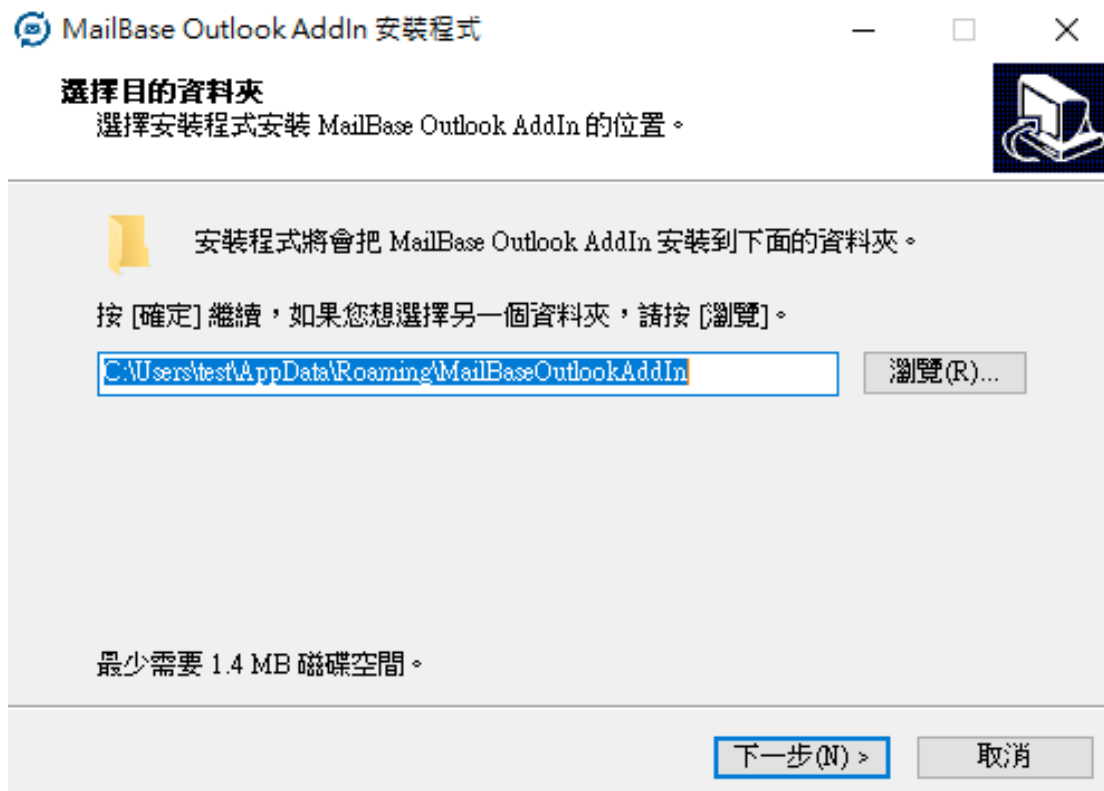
MailBase Outlook AddIn 安裝程式

選擇目的資料夾
選擇安裝程式安裝 MailBase Outlook AddIn 的位置。

安裝程式將會把 MailBase Outlook AddIn 安裝到下面的資料夾。

按 [確定] 繼續，如果您想選擇另一個資料夾，請按 [瀏覽]。

C:\Users\test\AppData\Roaming\MailBaseOutlookAddIn

瀏覽(R)...

最少需要 1.4 MB 磁碟空間。

下一步(N) >

取消